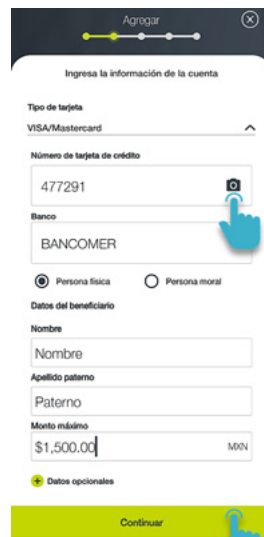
Agregar

Ingresa la información de la cuenta

Tipo de tarjeta

VISA/Mastercard

Número de tarjeta de crédito

477291

Banco

BANCOMER

Persona física

Persona moral

Datos del beneficiario

Nombre

Nombre

Apellido paterno

Paterno

Monto máximo

$1,500.00

MXN

Datos opcionales

Continuar